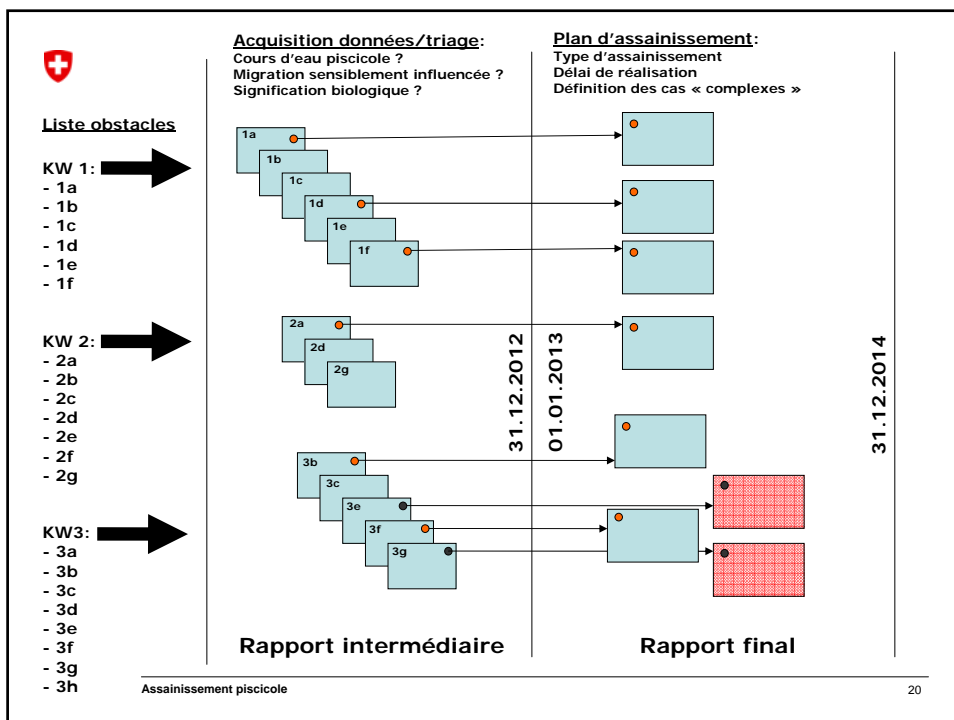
Acquisition données/triage:
Cours d'eau piscicole ?
Migration sensiblement influencée ?
Signification biologique ?

Plan d'assainissement:
Type d'assainissement
Délai de réalisation
Définition des cas « complexes »

Liste obstacles

KW 1:
- 1a
- 1b
- 1c
- 1d
- 1e
- 1f

KW 2:
- 2a
- 2b
- 2c
- 2d
- 2e
- 2f
- 2g

KW3:
- 3a
- 3b
- 3c
- 3d
- 3e
- 3f
- 3g
- 3h

1a
1b
1c
1d
1e
1f

2a
2d
2g

3b
3c
3e
3f
3g

31.12.2012
01.01.2013
31.12.2014

Rapport intermédiaire
Rapport final

Assainissement piscicole
20